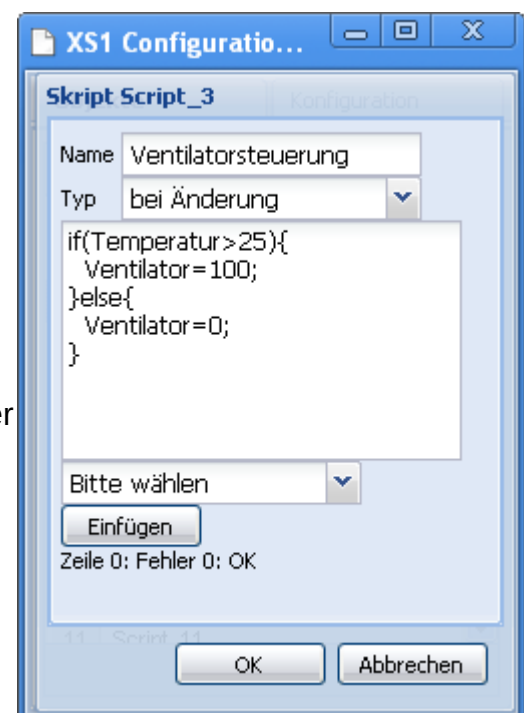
XS1 Configuratio...

Skript Script_3

Konfiguration

Name Ventilatorsteuerung

Typ bei Änderung

if(Temperatur>25){
Ventilator=100;
}else{
Ventilator=0;
}

er

Bitte wählen

Einfügen

Zeile 0: Fehler 0: OK

11 Script_11

OK

Abbrechen